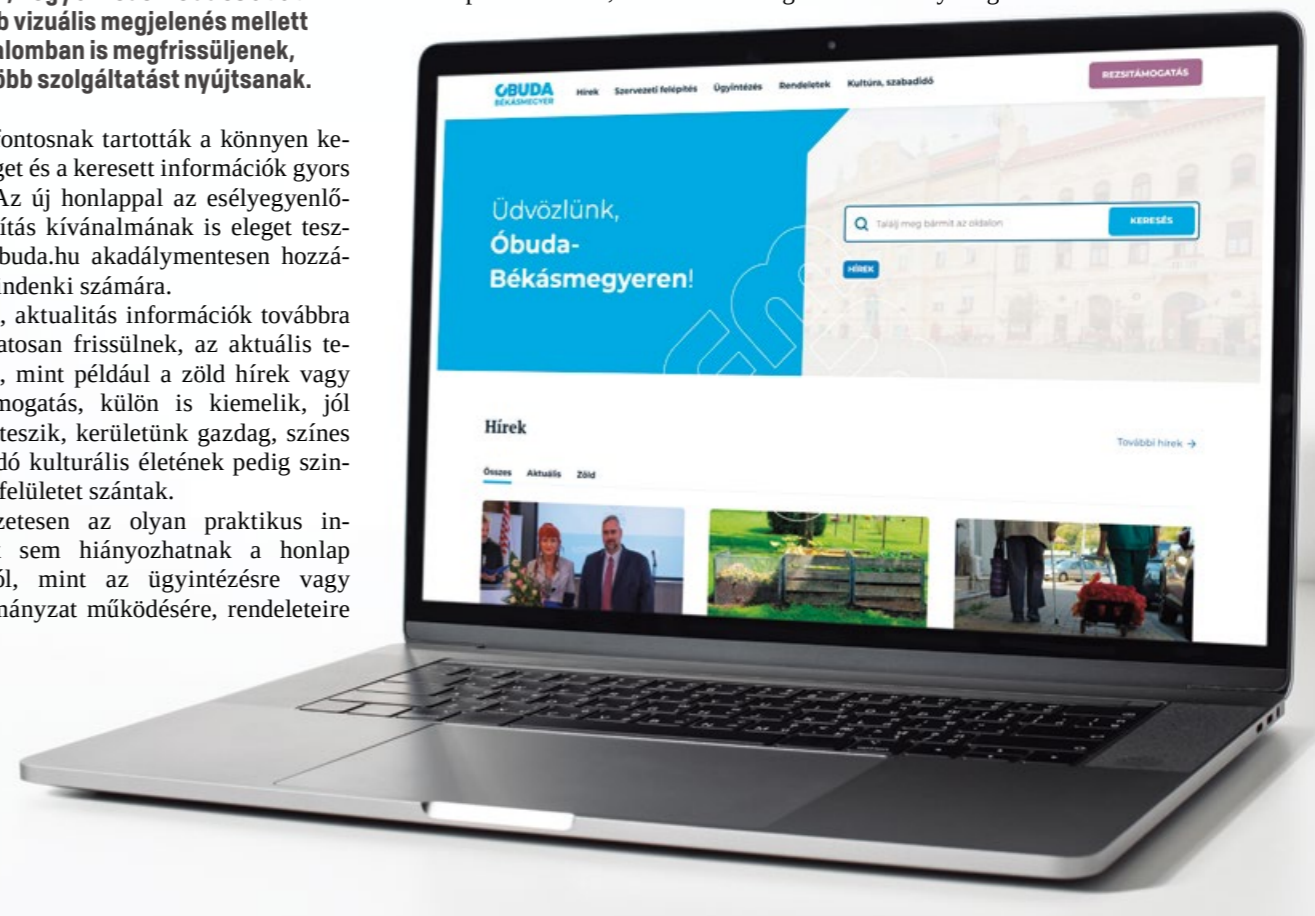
b vizuális megjelenés mellett alomban is megfrissüljenek, öbb szolgáltatást nyújtsanak.

fontosnak tartották a könnyen keget és a keresett információk gyors Az új honlappal az esélyegyenlőítás kívánalmának is eleget teszbuda.hu akadálymentesen hozzáindenki számára.

, aktualitás információk továbbra atosan frissülnek, az aktuális te, mint például a zöld hírek vagy mogatás, külön is kiemelik, jól teszik, kerületünk gazdag, színes dó kulturális életének pedig szinfelületet szántak.

zetesen az olyan praktikus in sem hiányozhatnak a honlap ól, mint az ügyintézésre vagy ányzat működésére, rendeleteire

ÓBUDA BÉKÁSMEGYER Hírek Szervezeti felépítés Ügyintézés Rendeletek Kultúra, szabadidő REZSITÁMOGATÁS

Üdvözlünk, Óbuda-Békásmegyeren!

Találj meg bármit az oldalon KERESÉS

HÍREK

Hírek

További hírek →

Összes Aktuális Zöld